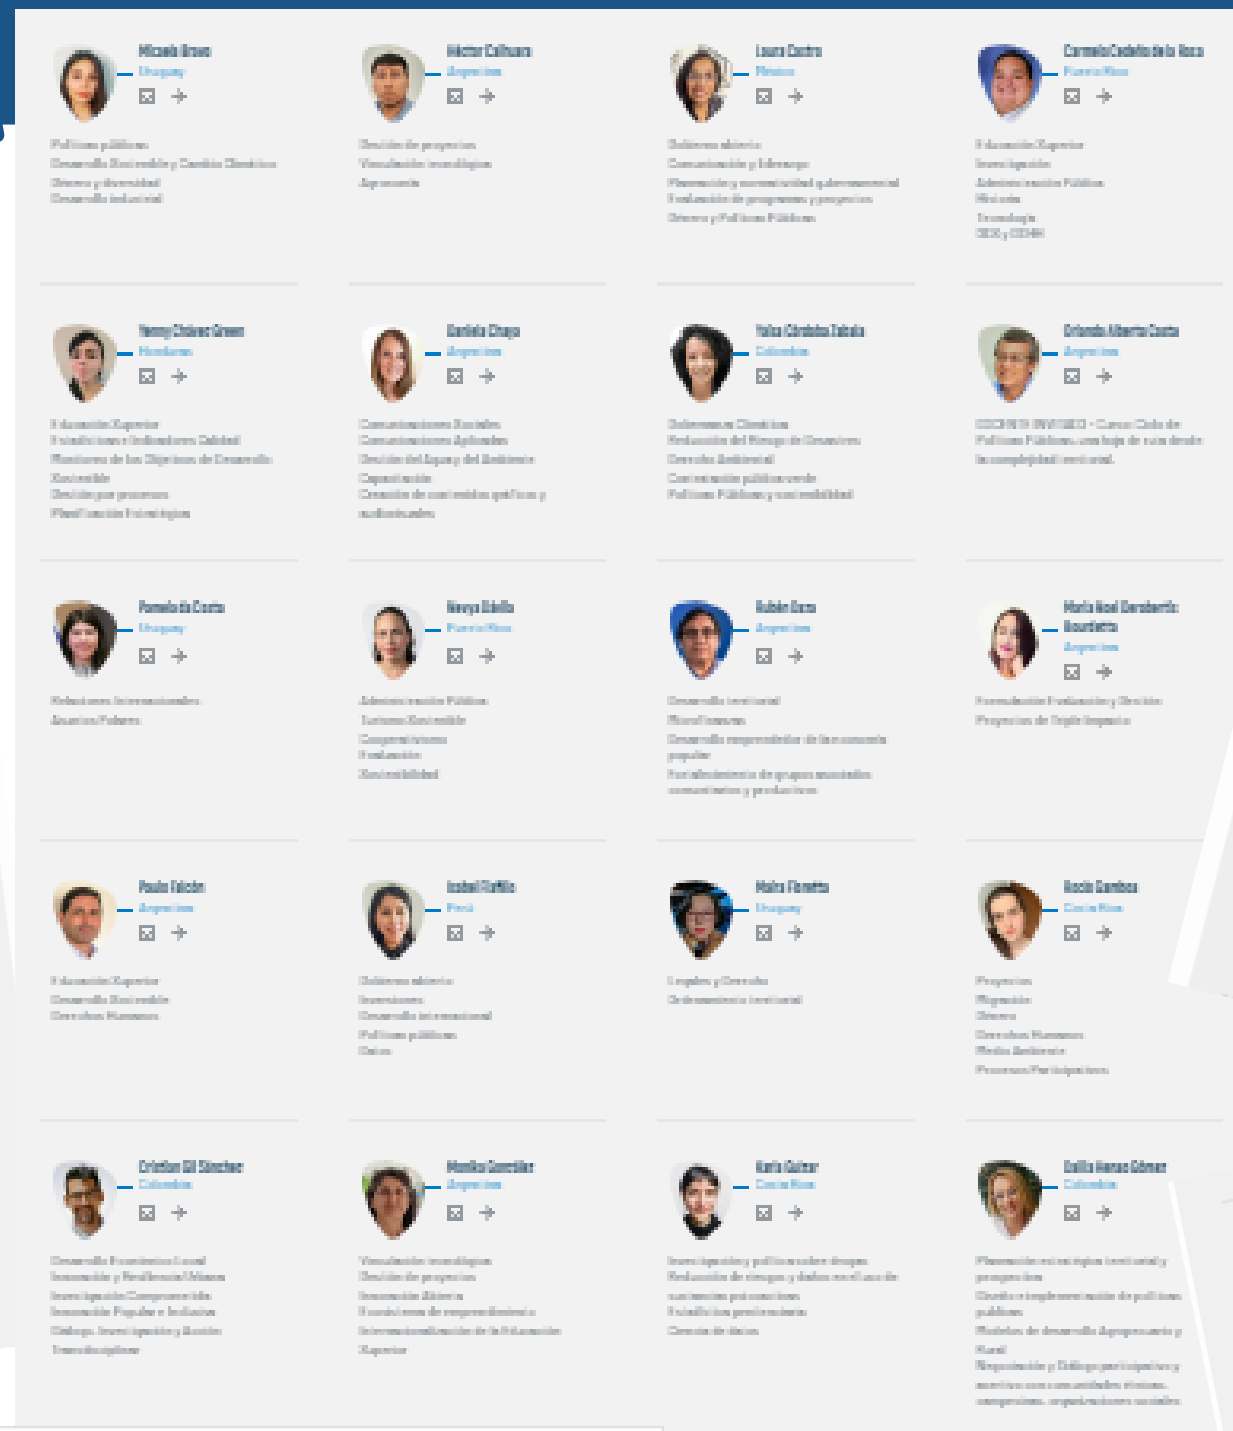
Micaela Bruno
Uruguay

Héctor Calhuara
Argentina

Laura Castro
México

Carmelo Cedeño de la Rosa
Puerto Rico

Yenny Chávez Green
Honduras

Daniela Chaya
Argentina

Yalca Córdoba Zabala
Colombia

Orlando Alberto Costa
Argentina

Pamela da Costa
Uruguay

Nevya Dávila
Puerto Rico

Rubén Daza
Argentina

María Noel Dendarrieta Bourbotte
Argentina

Paulo Falcón
Argentina

Isabel Flórez
Perú

Maira Floretta
Uruguay

Rocío Gamboa
Costa Rica

Cristian Gil Sánchez
Colombia

Monika González
Argentina

Karla Gutiar
Costa Rica

Dalila Henao Gómez
Colombia

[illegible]